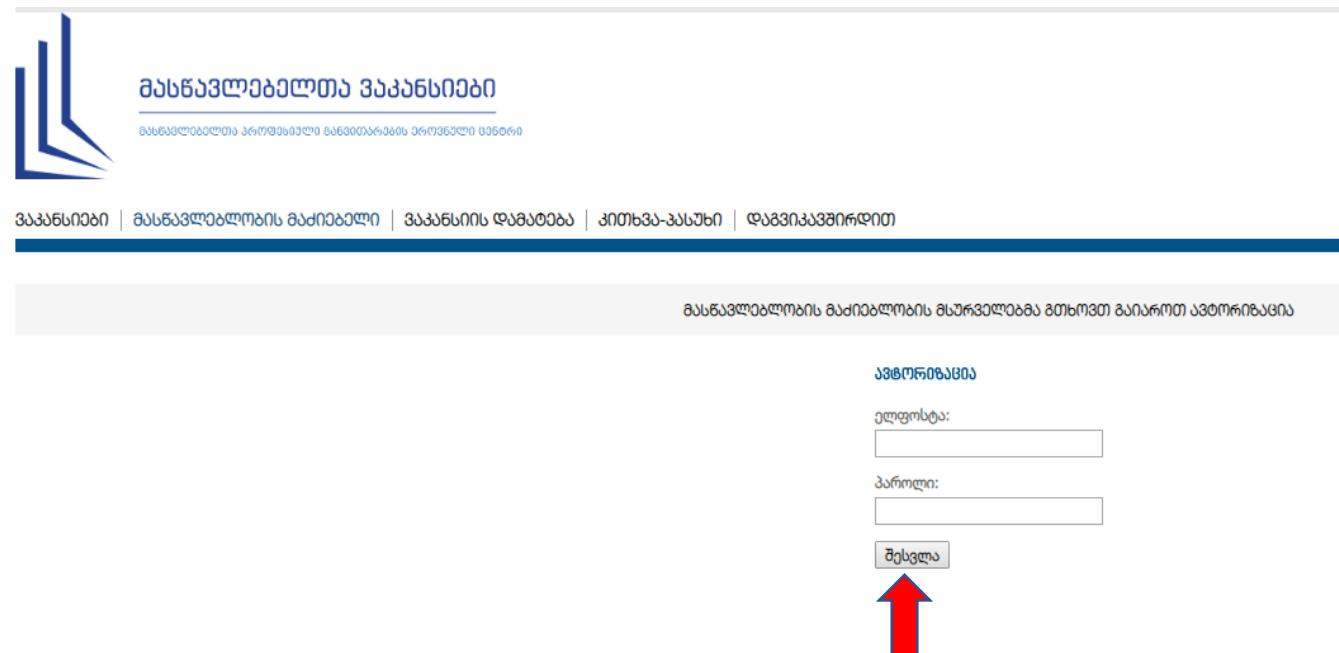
მასწავლებელთა ვაკანსიები

მასწავლებელთა პროფესიული განვითარების ეროვნული ცენტრი

ვაკანსიები | მასწავლებლობის მაძიებელი | ვაკანსიის დამატება | კითხვა-პასუხი | დაგვიკავშირდით

მასწავლებლობის მაძიებლობის მსურველებმა გთხოვთ გაიაროთ ავტორიზაცია

ავტორიზაცია

ელფოსტა:

პაროლი:

შესვლა